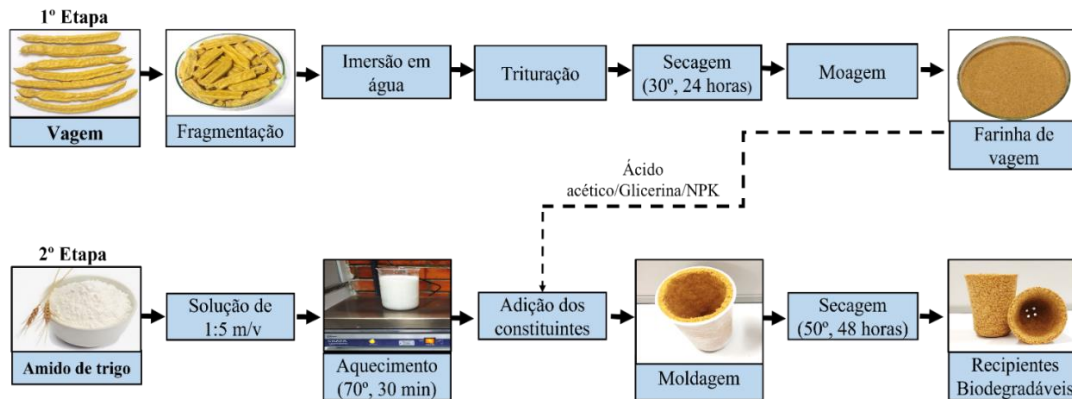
1º Etapa

Vagem

Fragmentação

Imersão em água

Trituração

Secagem (30º, 24 horas)

Moagem

Farinha de vagem

Ácido acético/Glicerina/NPK

2º Etapa

Amido de trigo

Solução de 1:5 m/v

Aquecimento (70º, 30 min)

Adição dos constituintes

Moldagem

Secagem (50º, 48 horas)

Recipientes Biodegradáveis